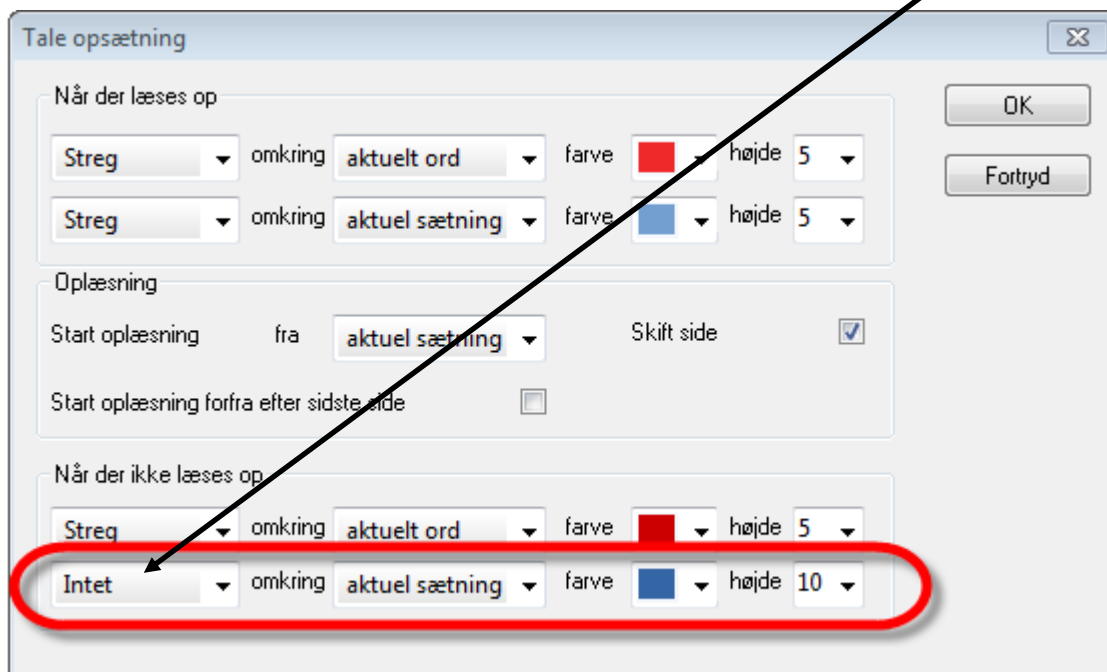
Tale opsætning

Når der læses op

Streg omkring aktuelt ord farve højde 5

Streg omkring aktuel sætning farve højde 5

Oplæsning

Start oplæsning fra aktuel sætning

Skift side

Start oplæsning forfra efter sidste side

Når der ikke læses op

Streg omkring aktuelt ord farve højde 5

Intet omkring aktuel sætning farve højde 10

OK

Fortryd